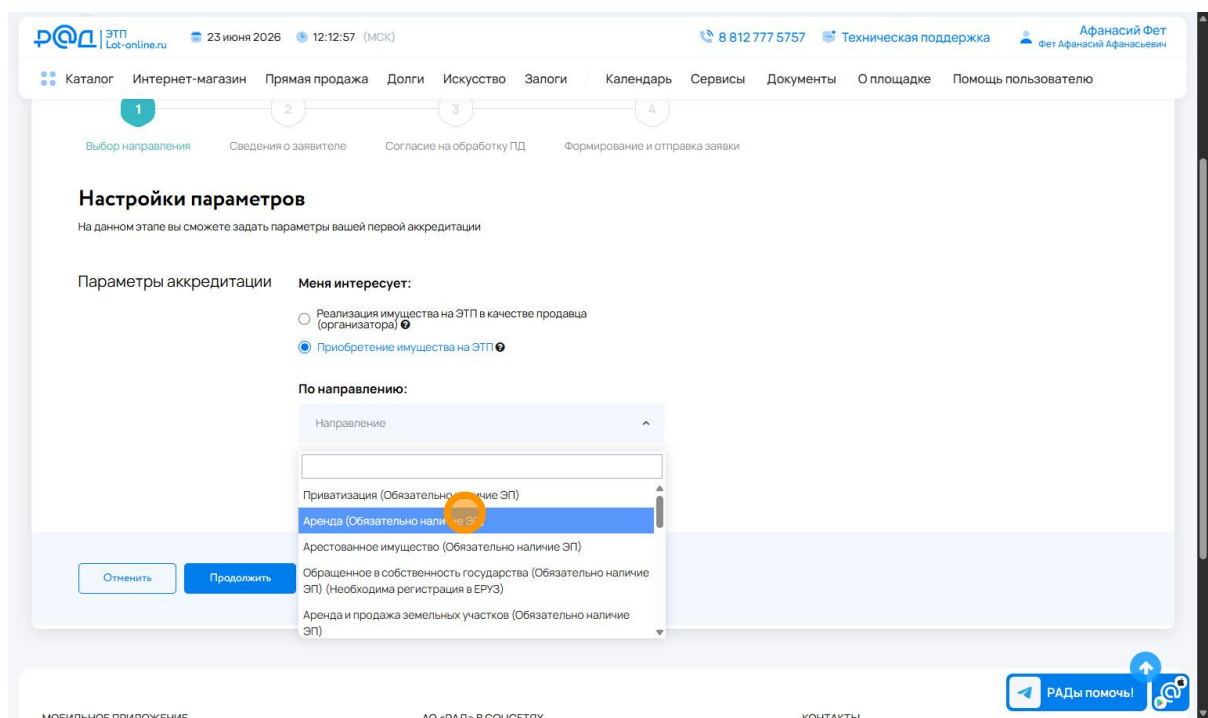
РАД ЭТП Lot-online.ru 23 июня 2026 12:12:57 (МСК) 8 812 777 5757 Техническая поддержка Афанасий Фет Фет Афанасий Афанасьевич

Каталог Интернет-магазин Прямая продажа Долги Искусство Залоги Календарь Сервисы Документы О площадке Помощь пользователю

1 2 3 4

Выбор направления Сведения о заявителе Согласие на обработку ПД Формирование и отправка заявки

Настройки параметров

На данном этапе вы сможете задать параметры вашей первой аккредитации

Параметры аккредитации

Меня интересует:

Реализация имущества на ЭТП в качестве продавца (организатора)

Приобретение имущества на ЭТП

По направлению:

Направление

Приватизация (Обязательно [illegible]ичие ЭП)

Аренда (Обязательно нали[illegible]е ЭП)

Арестованное имущество (Обязательно наличие ЭП)

Обращенное в собственность государства (Обязательно наличие ЭП) (Необходима регистрация в ЕРУЗ)

Аренда и продажа земельных участков (Обязательно наличие ЭП)

Отменить Продолжить

РАДы помочь!

МОБИЛЬНОЕ ПРИЛОЖЕНИЕ АО «РАД» В СОЦСЕТЯХ КОНТАКТЫ